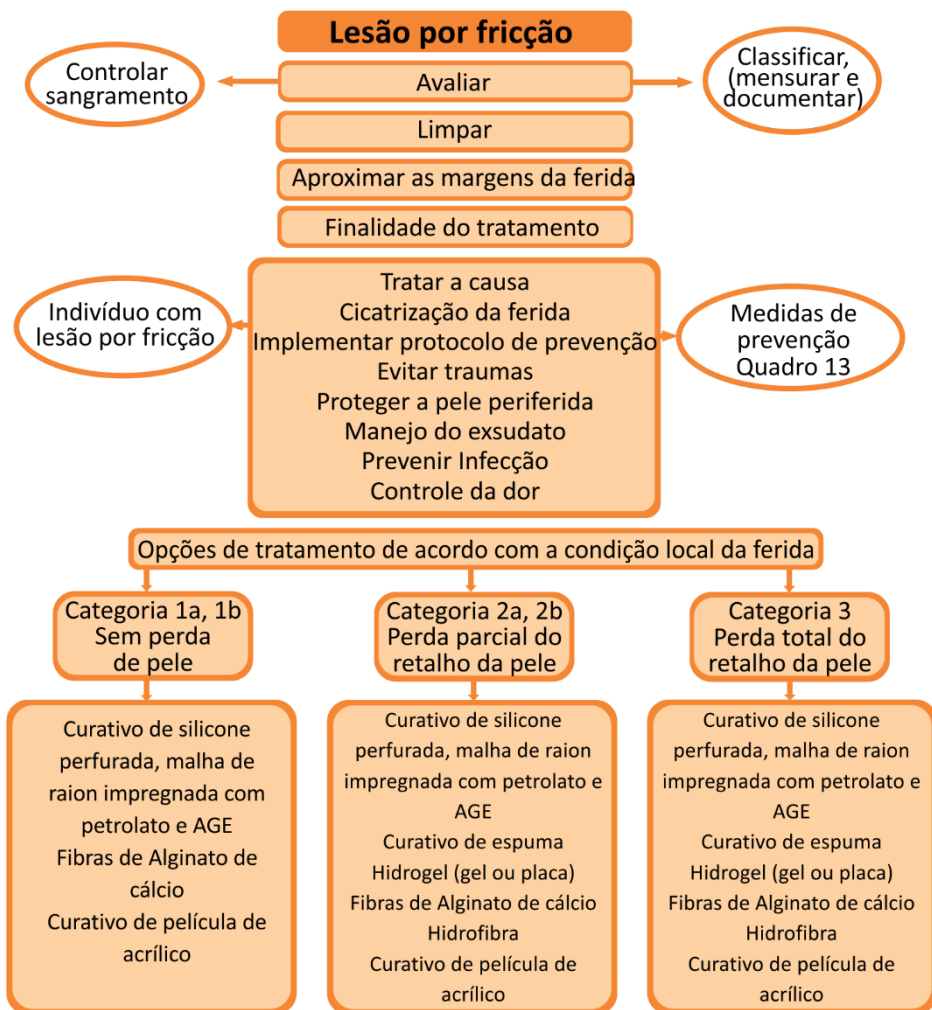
Lesão por fricção

Controlar sangramento

Avaliar

Classificar, (mensurar e documentar)

Limpar

Aproximar as margens da ferida

Finalidade do tratamento

Indivíduo com lesão por fricção

Tratar a causa
Cicatrização da ferida
Implementar protocolo de prevenção
Evitar traumas
Proteger a pele periferida
Manejo do exsudato
Prevenir Infecção
Controle da dor

Medidas de prevenção Quadro 13

Opções de tratamento de acordo com a condição local da ferida

Categoria 1a, 1b
Sem perda de pele

Curativo de silicone perfurada, malha de raion impregnada com petrolato e AGE
Fibras de Alginato de cálcio
Curativo de película de acrílico

Categoria 2a, 2b
Perda parcial do retalho da pele

Curativo de silicone perfurada, malha de raion impregnada com petrolato e AGE
Curativo de espuma
Hidrogel (gel ou placa)
Fibras de Alginato de cálcio
Hidrofibra
Curativo de película de acrílico

Categoria 3
Perda total do retalho da pele

Curativo de silicone perfurada, malha de raion impregnada com petrolato e AGE
Curativo de espuma
Hidrogel (gel ou placa)
Fibras de Alginato de cálcio
Hidrofibra
Curativo de película de acrílico